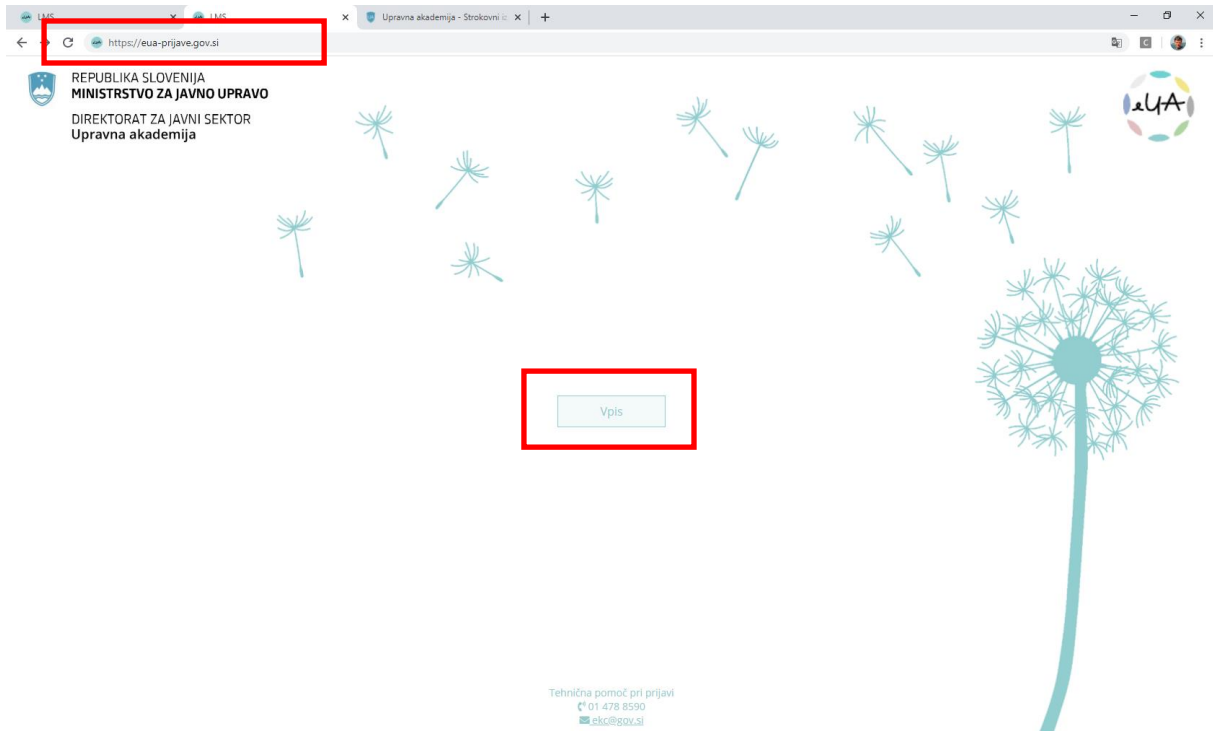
LMS
LMS
Upravna akademija - Strokovni
https://eua-prijave.gov.si

REPUBLIKA SLOVENIJA
MINISTRSTVO ZA JAVNO UPRAVO

DIREKTORAT ZA JAVNI SEKTOR
Upravna akademija

eUA

Vpis

Tehnična pomoč pri prijavi
01 478 8590
ekc@gov.si